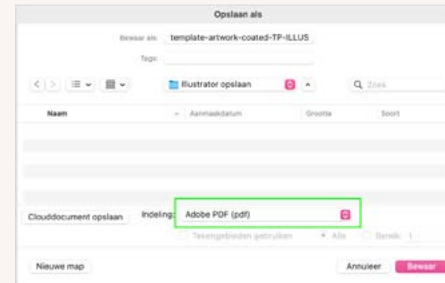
Opslaan als

Bewaar als: template-artwork-coated-TP-ILLUS

Tags:

Illustrator opslaan

Zoek

Naam

Aanmaakdatum

Grootte

Soort

Clouddocument opslaan

Indeling: Adobe PDF (pdf)

Tekengebieden gebruiken

Alle

Bereik: 1

Nieuwe map

Annuleer

Bewaar